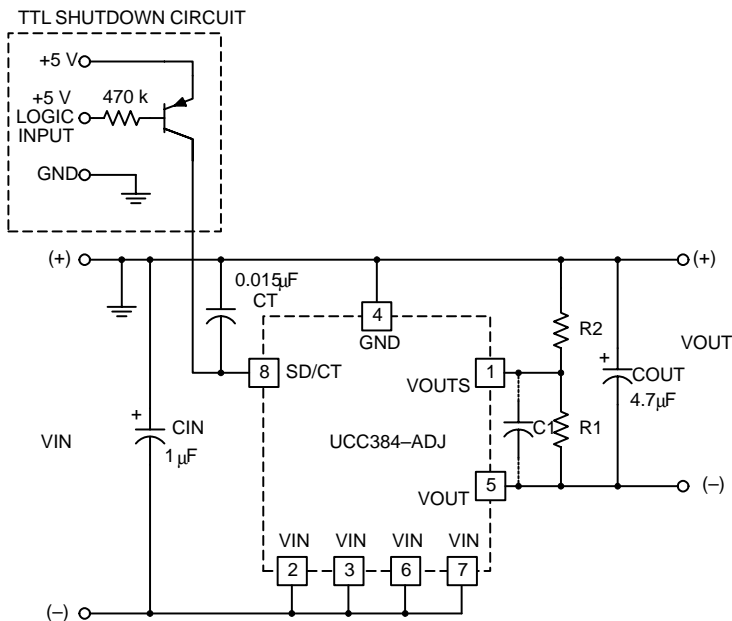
TTL SHUTDOWN CIRCUIT

+5 V

+5 V LOGIC INPUT

470 k

GND

(+)

0.015μF CT

4 GND

(+)

R2

VOUT

8 SD/CT

VOUTS 1

+ COUT 4.7μF

C1

R1

VIN

+ CIN 1 μF

UCC384–ADJ

VOUT 5

(–)

VIN VIN VIN VIN

2 3 6 7

(–)